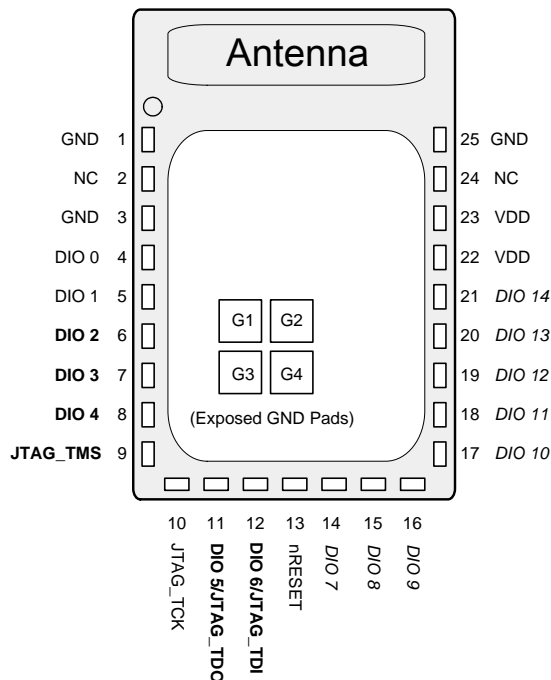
Antenna

GND 1
NC 2
GND 3
DIO 0 4
DIO 1 5
**DIO 2** 6
**DIO 3** 7
**DIO 4** 8
**JTAG_TMS** 9

25 GND
24 NC
23 VDD
22 VDD
21 *DIO 14*
20 *DIO 13*
19 *DIO 12*
18 *DIO 11*
17 *DIO 10*

G1 G2
G3 G4
(Exposed GND Pads)

10 JTAG_TCK
11 **DIO 5/JTAG_TDO**
12 **DIO 6/JTAG_TDI**
13 nRESET
14 *DIO 7*
15 *DIO 8*
16 *DIO 9*